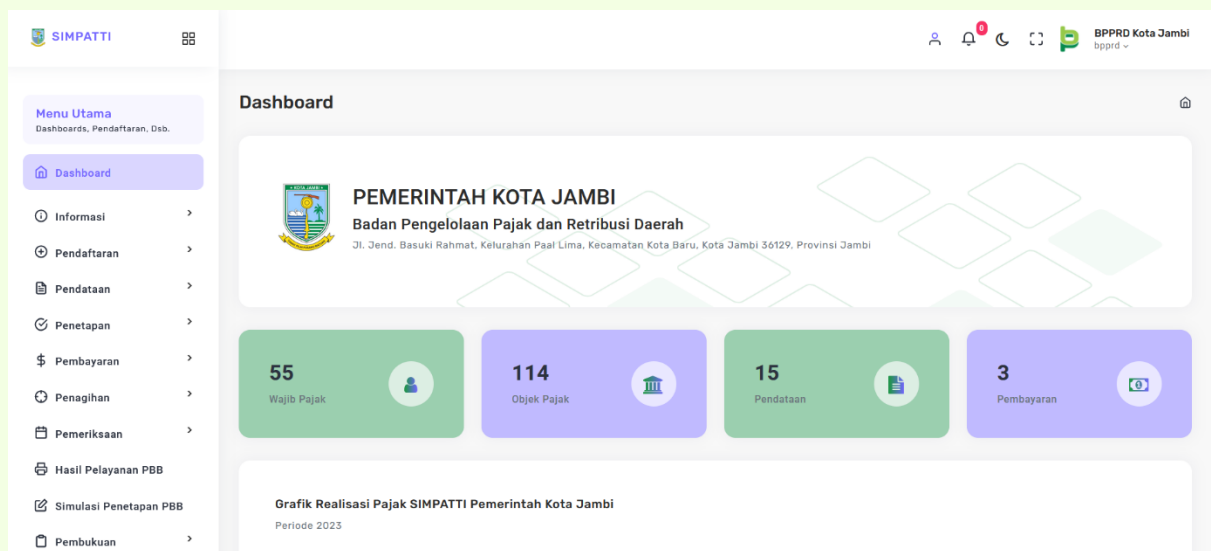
SIMPATTI

Menu Utama
Dashboards, Pendaftaran, Dsb.

Dashboard
Informasi
Pendaftaran
Pendataan
Penetapan
Pembayaran
Penagihan
Pemeriksaan
Hasil Pelayanan PBB
Simulasi Penetapan PBB
Pembukuan

0
BPPRD Kota Jambi
bpprd

Dashboard

KOTA JAMBI

PEMERINTAH KOTA JAMBI
Badan Pengelolaan Pajak dan Retribusi Daerah
Jl. Jend. Basuki Rahmat, Kelurahan Paal Lima, Kecamatan Kota Baru, Kota Jambi 36129, Provinsi Jambi

55
Wajib Pajak

114
Objek Pajak

15
Pendataan

3
Pembayaran

Grafik Realisasi Pajak SIMPATTI Pemerintah Kota Jambi
Periode 2023